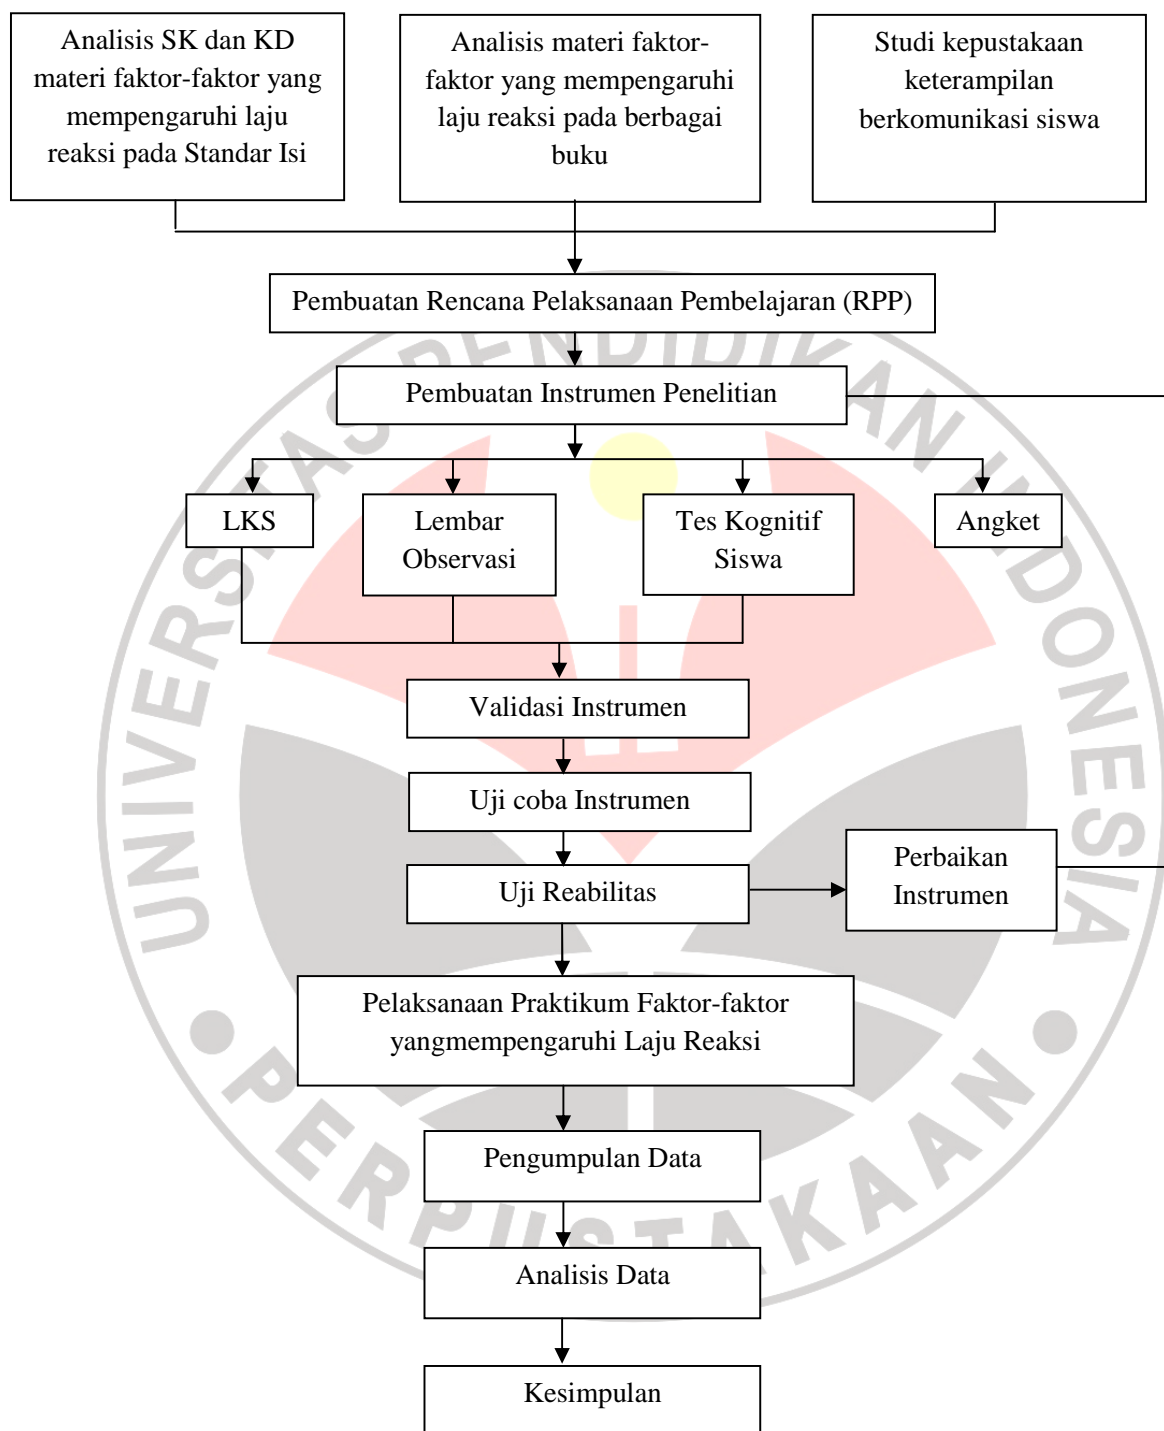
Analisis SK dan KD materi faktor-faktor yang mempengaruhi laju reaksi pada Standar Isi

Analisis materi faktor-faktor yang mempengaruhi laju reaksi pada berbagai buku

Studi kepustakaan keterampilan berkomunikasi siswa

Pembuatan Rencana Pelaksanaan Pembelajaran (RPP)

Pembuatan Instrumen Penelitian

LKS

Lembar Observasi

Tes Kognitif Siswa

Angket

Validasi Instrumen

Uji coba Instrumen

Uji Reabilitas

Perbaikan Instrumen

Pelaksanaan Praktikum Faktor-faktor yangmempengaruhi Laju Reaksi

Pengumpulan Data

Analisis Data

Kesimpulan

UNIVERSITAS PENDIDIKAN INDONESIA
PERPUSTAKAAN